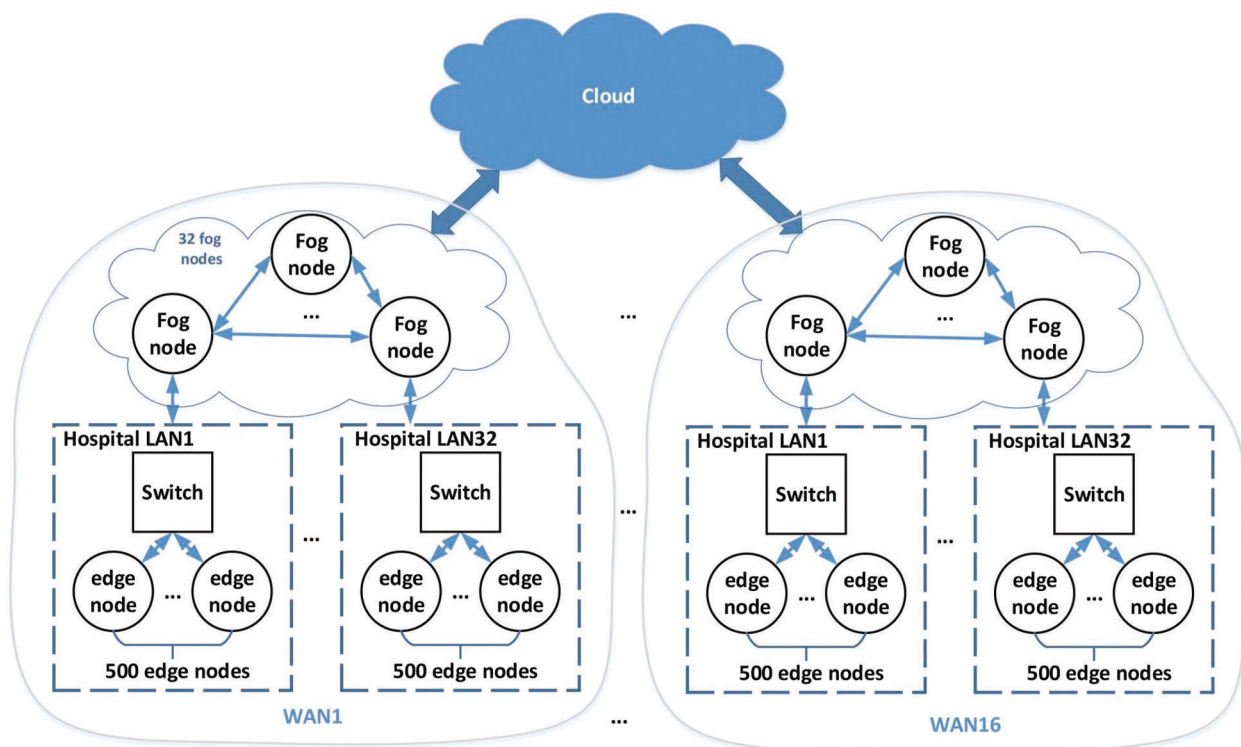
Cloud

32 fog nodes

Fog node

Fog node

...

Fog node

Hospital LAN1

Switch

edge node

...

edge node

500 edge nodes

...

Hospital LAN32

Switch

edge node

...

edge node

500 edge nodes

WAN1

...

...

...

Fog node

Fog node

...

Fog node

Hospital LAN1

Switch

edge node

...

edge node

500 edge nodes

...

Hospital LAN32

Switch

edge node

...

edge node

500 edge nodes

WAN16